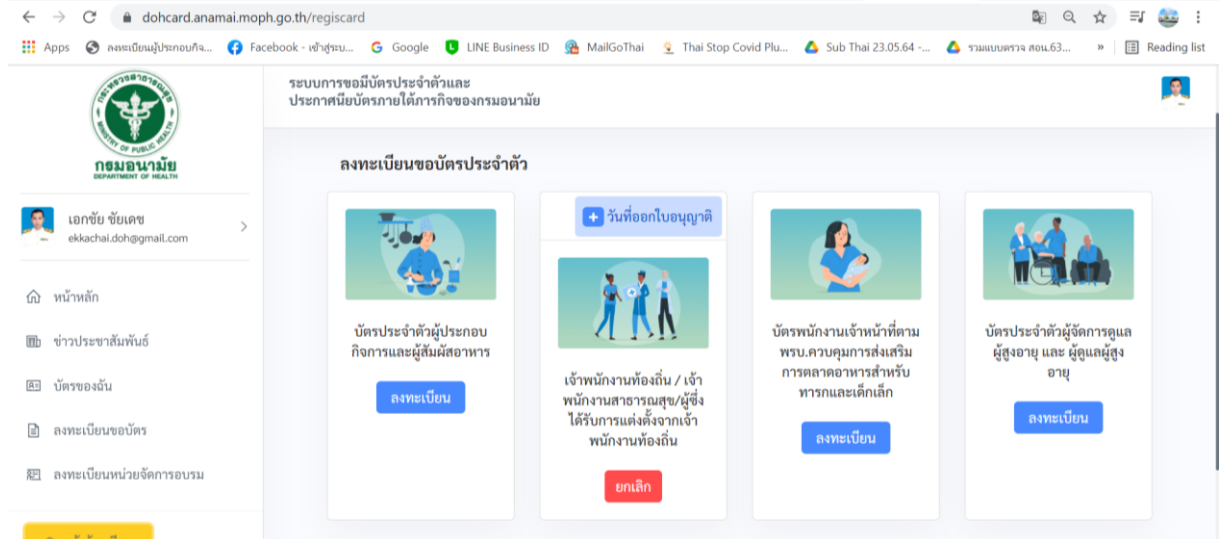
dohcard.anamai.moph.go.th/regiscard

Apps ลงทะเบียนผู้ประกอบกิจ... Facebook - เข้าสู่ระบ... Google LINE Business ID MailGoThai Thai Stop Covid Plu... Sub Thai 23.05.64 -... รวมแบบตรวจ สอน.63... » Reading list

กรมอนามัย
DEPARTMENT OF HEALTH

ระบบการขอมีบัตรประจำตัวและ
ประกาศนียบัตรภายใต้ภารกิจของกรมอนามัย

เอกชัย ชัยเดช
ekkachai.doh@gmail.com

หน้าหลัก

ข่าวประชาสัมพันธ์

บัตรของฉัน

ลงทะเบียนขอบัตร

ลงทะเบียนหน่วยจัดการอบรม

ลงทะเบียนขอบัตรประจำตัว

บัตรประจำตัวผู้ประกอบกิจการและผู้สัมผัสอาหาร

ลงทะเบียน

วันที่ออกใบอนุญาติ

เจ้าพนักงานท้องถิ่น / เจ้าพนักงานสาธารณสุข/ผู้ซึ่งได้รับการแต่งตั้งจากเจ้าพนักงานท้องถิ่น

ยกเลิก

บัตรพนักงานเจ้าหน้าที่ตาม พรบ.ควบคุมการส่งเสริมการตลาดอาหารสำหรับทารกและเด็กเล็ก

ลงทะเบียน

บัตรประจำตัวผู้จัดการดูแลผู้สูงอายุ และ ผู้ดูแลผู้สูงอายุ

ลงทะเบียน